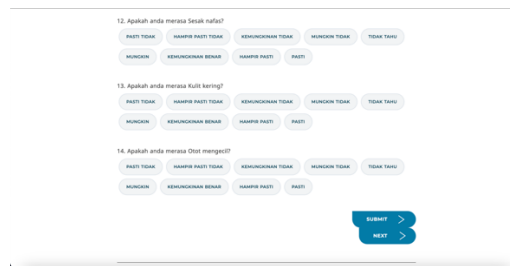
12. Apakah anda merasa Sesak nafas?

PASTI TIDAK
HAMPIR PASTI TIDAK
KEMUNGKINAN TIDAK
MUNGKIN TIDAK
TIDAK TAHU
MUNGKIN
KEMUNGKINAN BENAR
HAMPIR PASTI
PASTI

13. Apakah anda merasa Kulit kering?

PASTI TIDAK
HAMPIR PASTI TIDAK
KEMUNGKINAN TIDAK
MUNGKIN TIDAK
TIDAK TAHU
MUNGKIN
KEMUNGKINAN BENAR
HAMPIR PASTI
PASTI

14. Apakah anda merasa Otot mengecil?

PASTI TIDAK
HAMPIR PASTI TIDAK
KEMUNGKINAN TIDAK
MUNGKIN TIDAK
TIDAK TAHU
MUNGKIN
KEMUNGKINAN BENAR
HAMPIR PASTI
PASTI

SUBMIT
NEXT